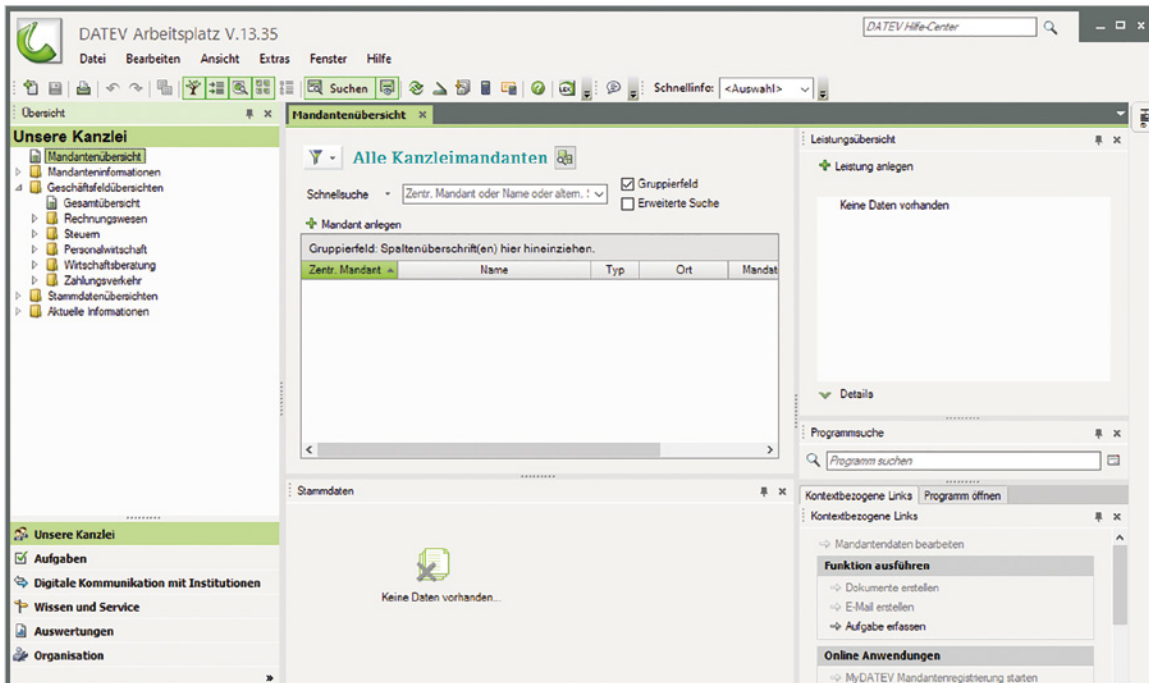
DATEV Arbeitsplatz V.13.35

DATEV Hilfe-Center

Datei Bearbeiten Ansicht Extras Fenster Hilfe

Suchen

Schnellinfo: <Auswahl>

Übersicht

Unsere Kanzlei

Mandantenübersicht
Mandanteninformationen
Geschäftsfeldübersichten
Gesamtübersicht
Rechnungswesen
Steuern
Personalwirtschaft
Wirtschaftsberatung
Zahlungsverkehr
Stammdatenübersichten
Aktuelle Informationen

Unsere Kanzlei
Aufgaben
Digitale Kommunikation mit Institutionen
Wissen und Service
Auswertungen
Organisation

Mandantenübersicht

Alle Kanzleimandanten

Schnellsuche Zentr. Mandant oder Name oder altern. :

Gruppierfeld
Erweiterte Suche

Mandant anlegen

Gruppierfeld: Spaltenüberschrift(en) hier hineinziehen.

| Zentr. Mandant | Name | Typ | Ort | Mandat |
|---|---|---|---|---|

Stammdaten

Keine Daten vorhanden...

Leistungsübersicht

Leistung anlegen

Keine Daten vorhanden

Details

Programmsuche

Programm suchen

Kontextbezogene Links Programm öffnen

Kontextbezogene Links

Mandantendaten bearbeiten

Funktion ausführen

Dokumente erstellen
E-Mail erstellen
Aufgabe erfassen

Online Anwendungen

MyDATEV Mandantenregistrierung starten